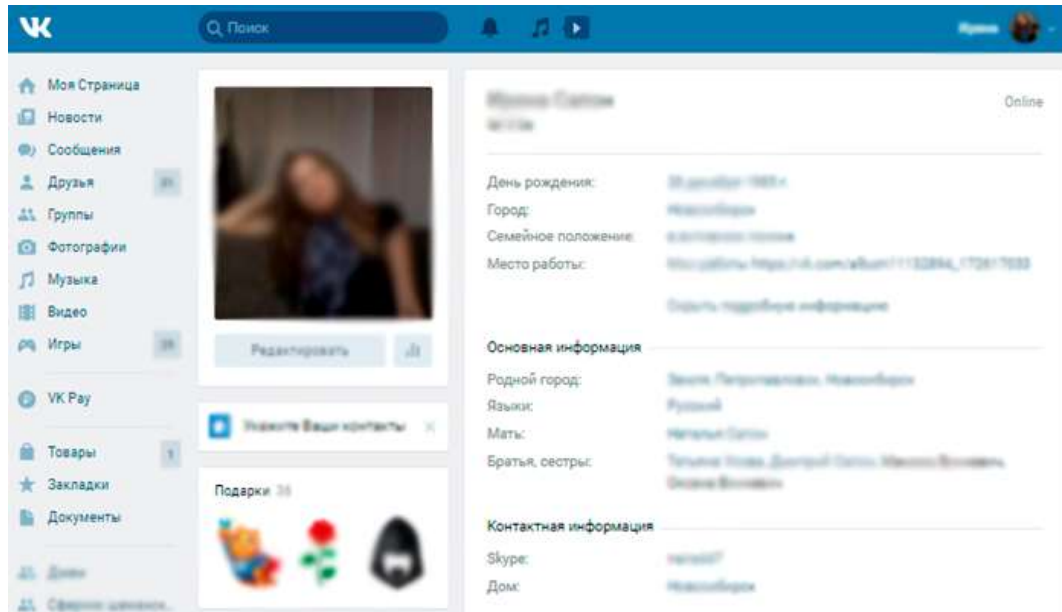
VK

Поиск

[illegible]

Моя Страница
Новости
Сообщения
Друзья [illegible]
Группы
Фотографии
Музыка
Видео
Игры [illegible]

VK Pay

Товары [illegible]
Закладки
Документы

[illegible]
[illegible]

Редактировать

Укажите Ваши контакты

Подарки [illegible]

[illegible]
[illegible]

Online

День рождения: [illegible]
Город: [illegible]
Семейное положение: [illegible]
Место работы: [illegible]

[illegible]

Основная информация

Родной город: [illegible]
Языки: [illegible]
Мать: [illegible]
Братья, сестры: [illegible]

Контактная информация

Skype: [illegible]
Дом: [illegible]